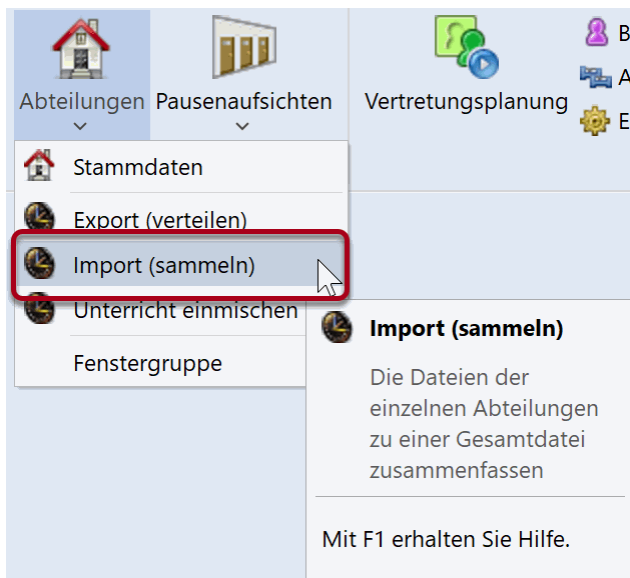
Abteilungen
Pausenaufsichten
Vertretungsplanung
B
A
E

Stammdaten
Export (verteilen)
Import (sammeln)
Unterricht einmischen
Fenstergruppe

Import (sammeln)
Die Dateien der einzelnen Abteilungen zu einer Gesamtdatei zusammenfassen

Mit F1 erhalten Sie Hilfe.